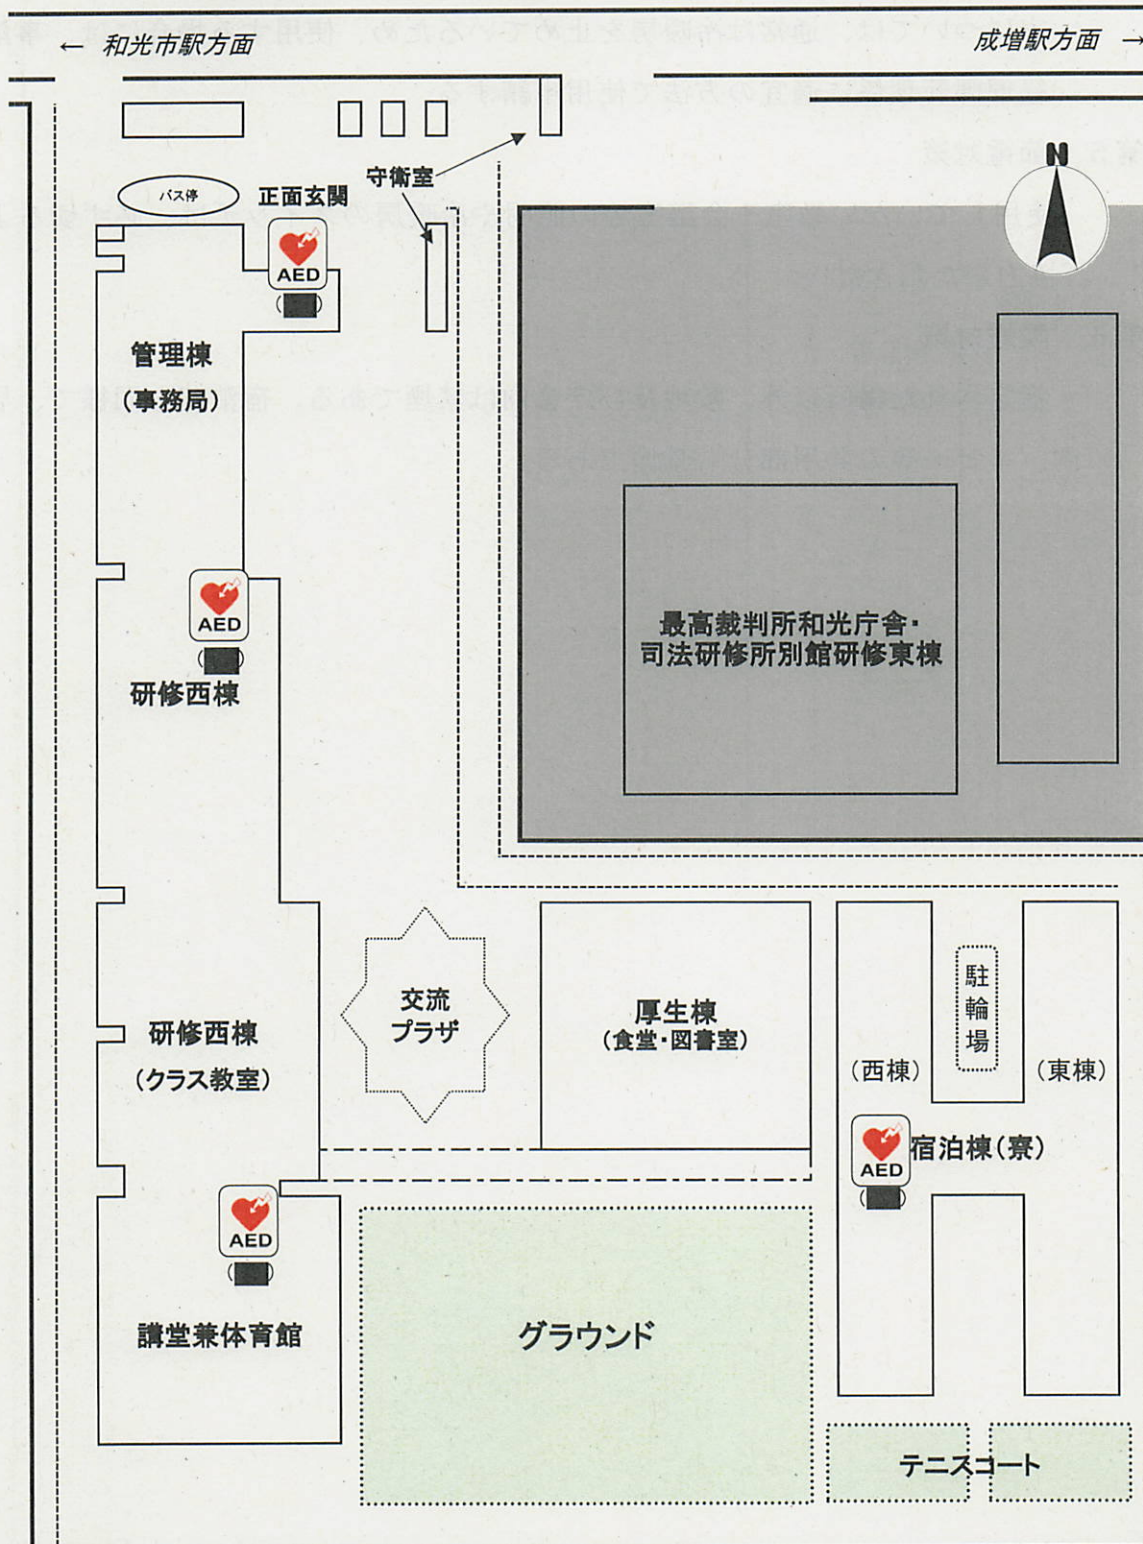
← 和光市駅方面

成増駅方面 →

守衛室

N

バス停

正面玄関

AED

管理棟
（事務局）

AED

研修西棟

最高裁判所和光庁舎・
司法研修所別館研修東棟

交流
プラザ

厚生棟
（食堂・図書室）

駐輪場

研修西棟
（クラス教室）

（西棟）

（東棟）

AED

宿泊棟（寮）

AED

講堂兼体育館

グラウンド

テニスコート